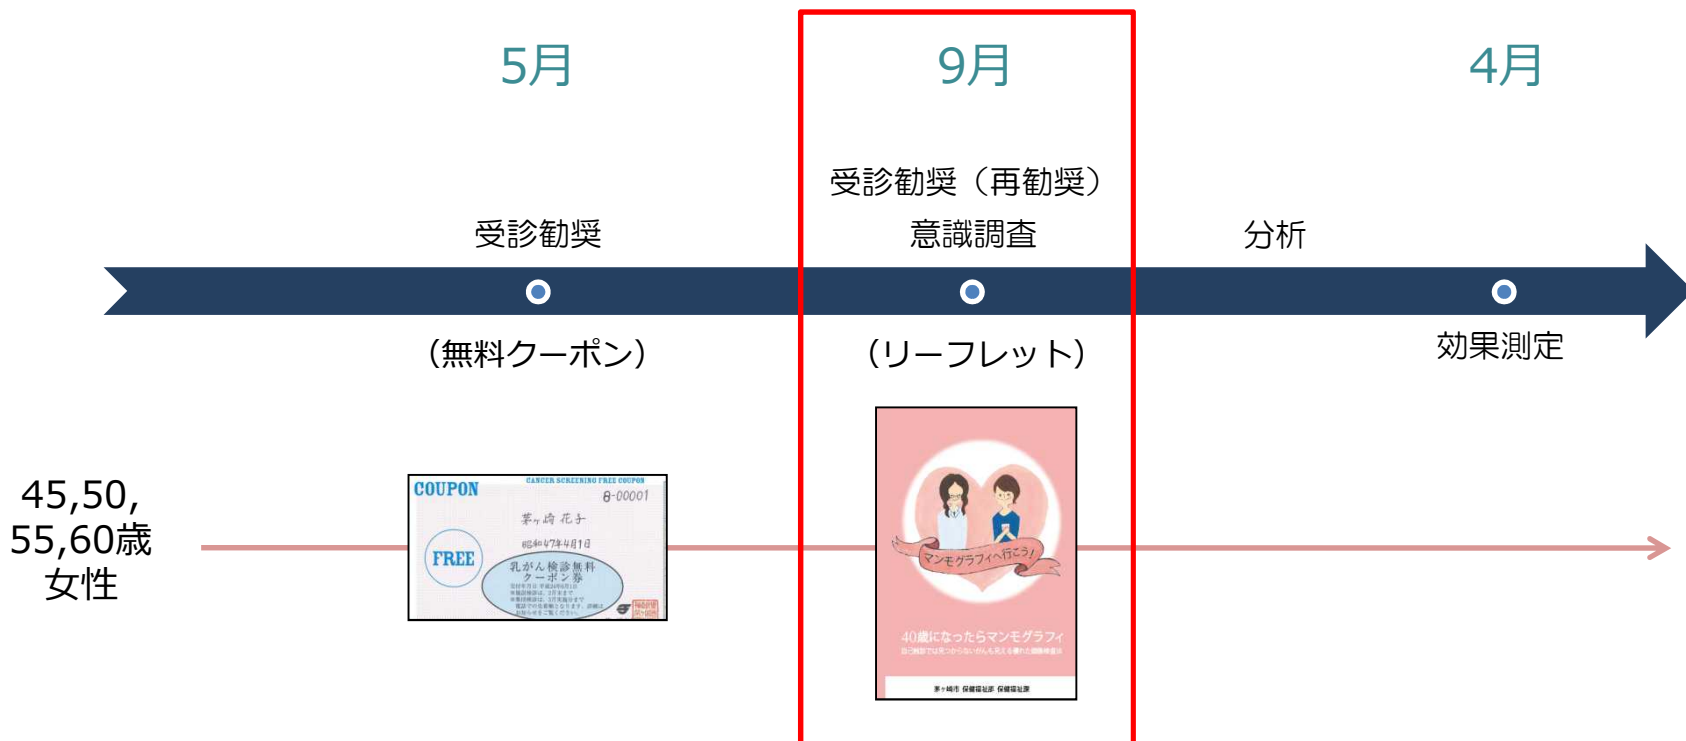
5月

9月

4月

受診勧奨

受診勧奨（再勧奨）
意識調査

分析

（無料クーポン）

（リーフレット）

効果測定

45,50,
55,60歳
女性

COUPON
CANCER SCREENING FREE COUPON
8-00001
茅ヶ崎 花子
昭和47年4月1日
FREE
乳がん検診無料
クーポン券
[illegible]

マンモグラフィへ行こう！
40歳になったらマンモグラフィ
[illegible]
茅ヶ崎市 保健福祉部 保健福祉課